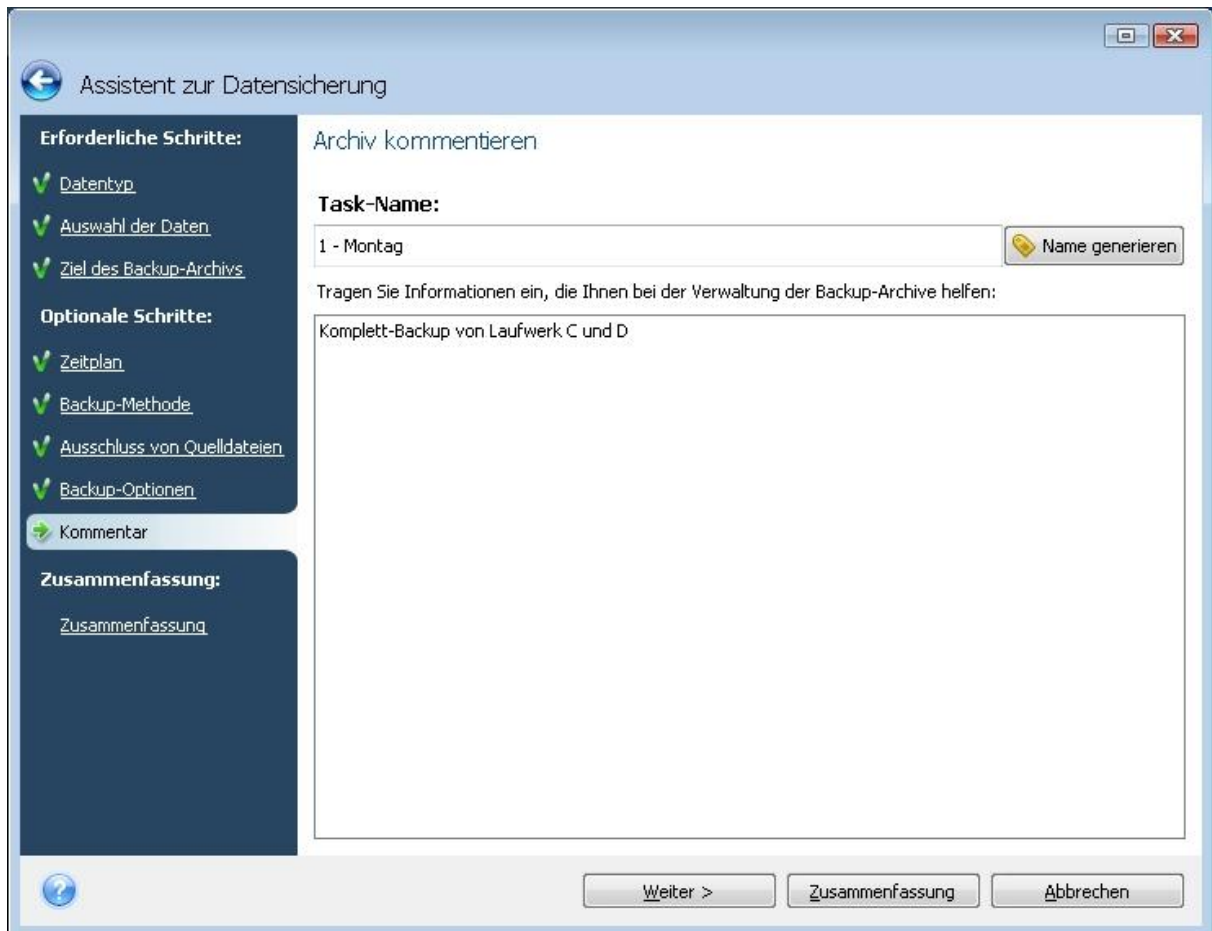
Assistent zur Datensicherung

Erforderliche Schritte:
Datentyp
Auswahl der Daten
Ziel des Backup-Archivs
Optionale Schritte:
Zeitplan
Backup-Methode
Ausschluss von Quelldateien
Backup-Optionen
Kommentar
Zusammenfassung:
Zusammenfassung

Archiv kommentieren

Task-Name:
1 - Montag
Name generieren

Tragen Sie Informationen ein, die Ihnen bei der Verwaltung der Backup-Archive helfen:
Komplett-Backup von Laufwerk C und D

Weiter >
Zusammenfassung
Abbrechen